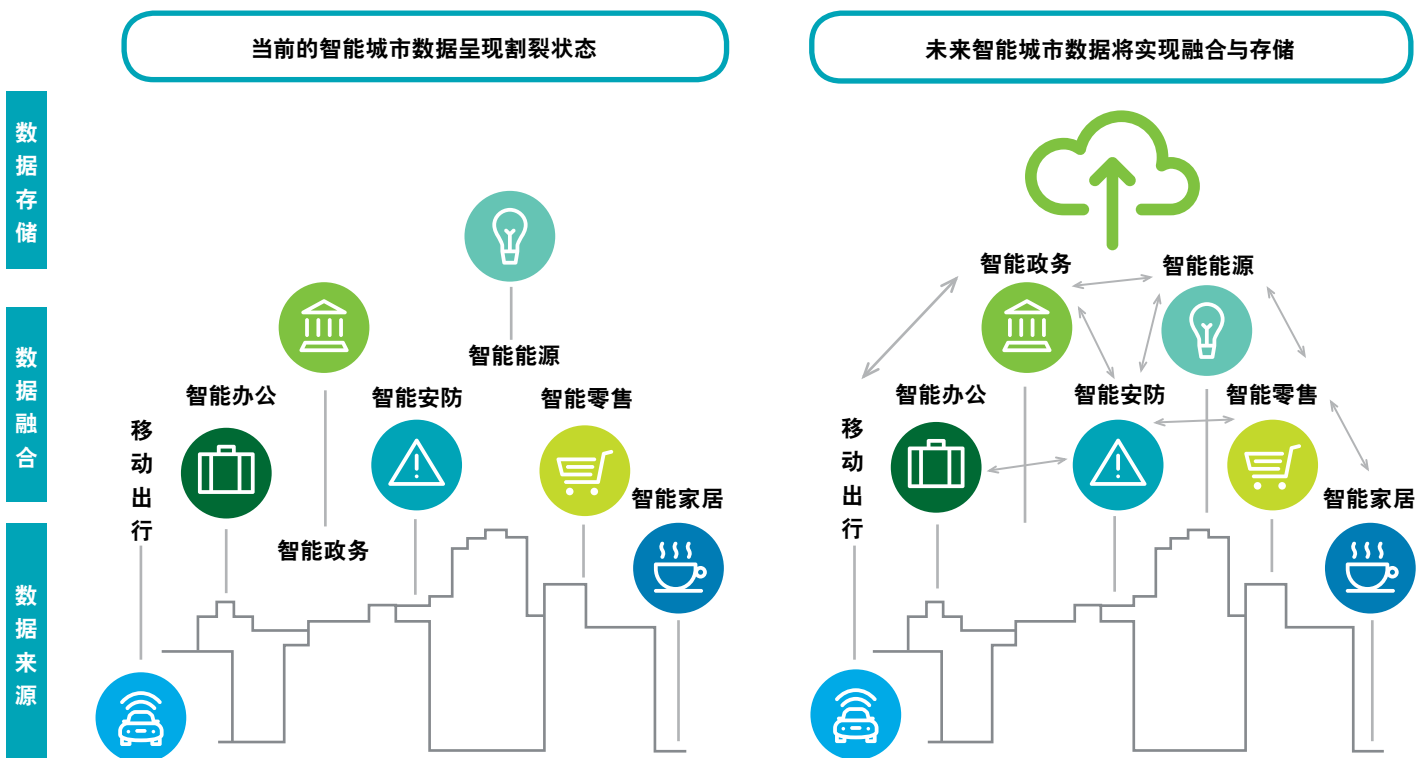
当前的智能城市数据呈现割裂状态

未来智能城市数据将实现融合与存储

数据存储

数据融合

数据来源

智能能源

智能办公

智能安防

智能零售

移动出行

智能家居

智能政务

智能政务

智能能源

智能办公

智能安防

智能零售

移动出行

智能家居